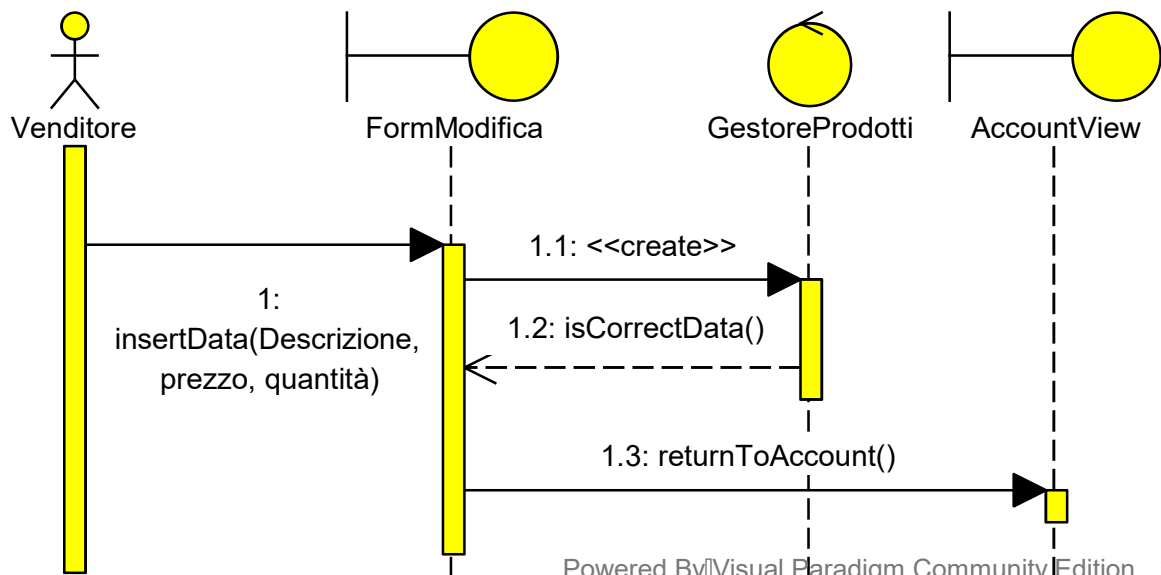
Venditore

FormModifica

GestoreProdotti

AccountView

1: insertData(Descrizione, prezzo, quantità)

1.1: <<create>>

1.2: isCorrectData()

1.3: returnToAccount()

Powered By Visual Paradigm Community Edition